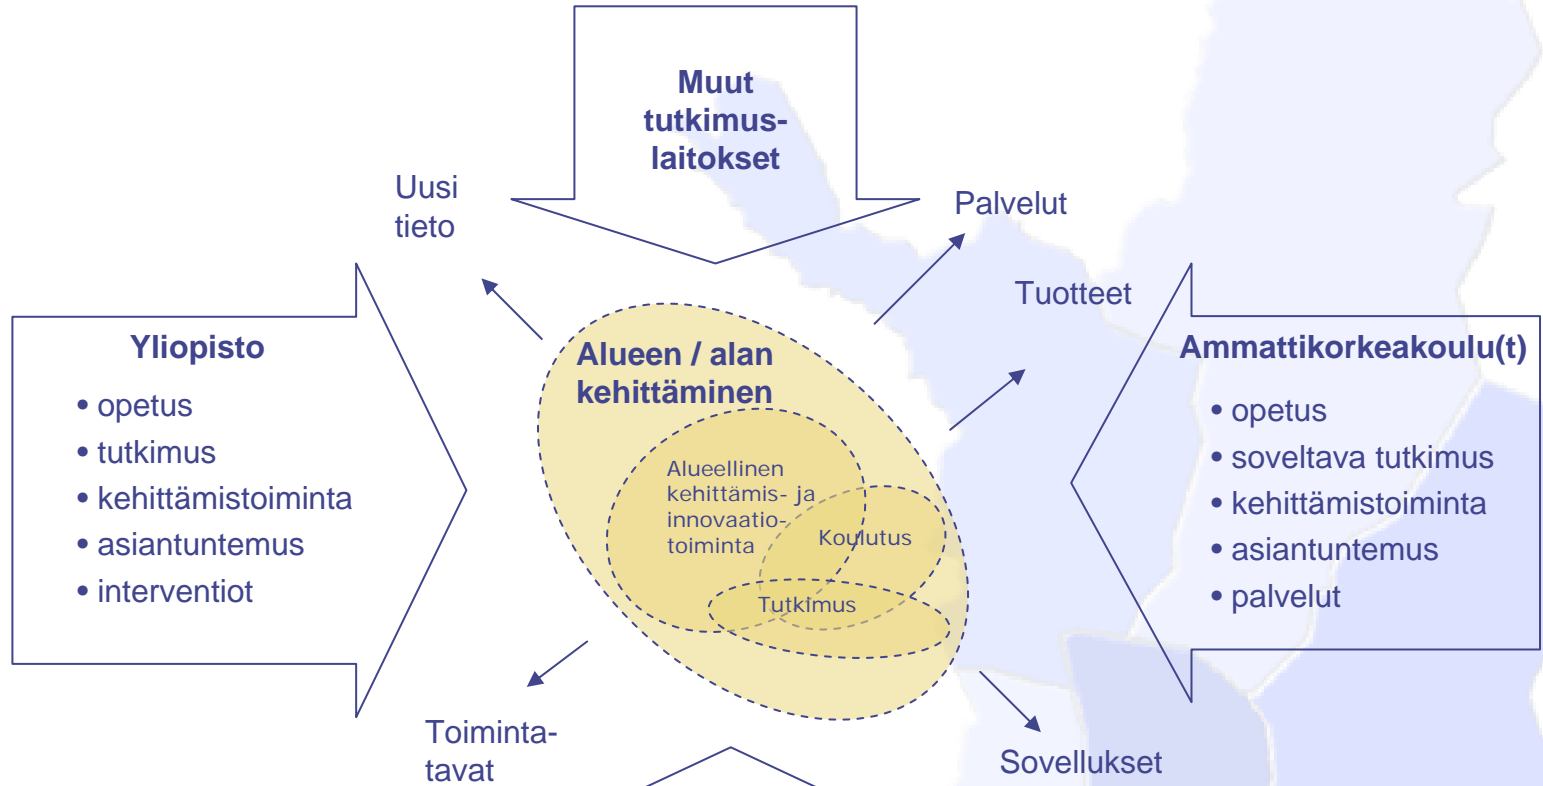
Muut tutkimuslaitokset

Uusi tieto

Palvelut

Tuotteet

Yliopisto
• opetus
• tutkimus
• kehittämistoiminta
• asiantuntemus
• interventiot

Alueen / alan kehittäminen

Alueellinen kehittämis- ja innovaatiotoiminta

Koulutus

Tutkimus

Ammattikorkeakoulu(t)
• opetus
• soveltava tutkimus
• kehittämistoiminta
• asiantuntemus
• palvelut

Toimintatavat

Sovellukset